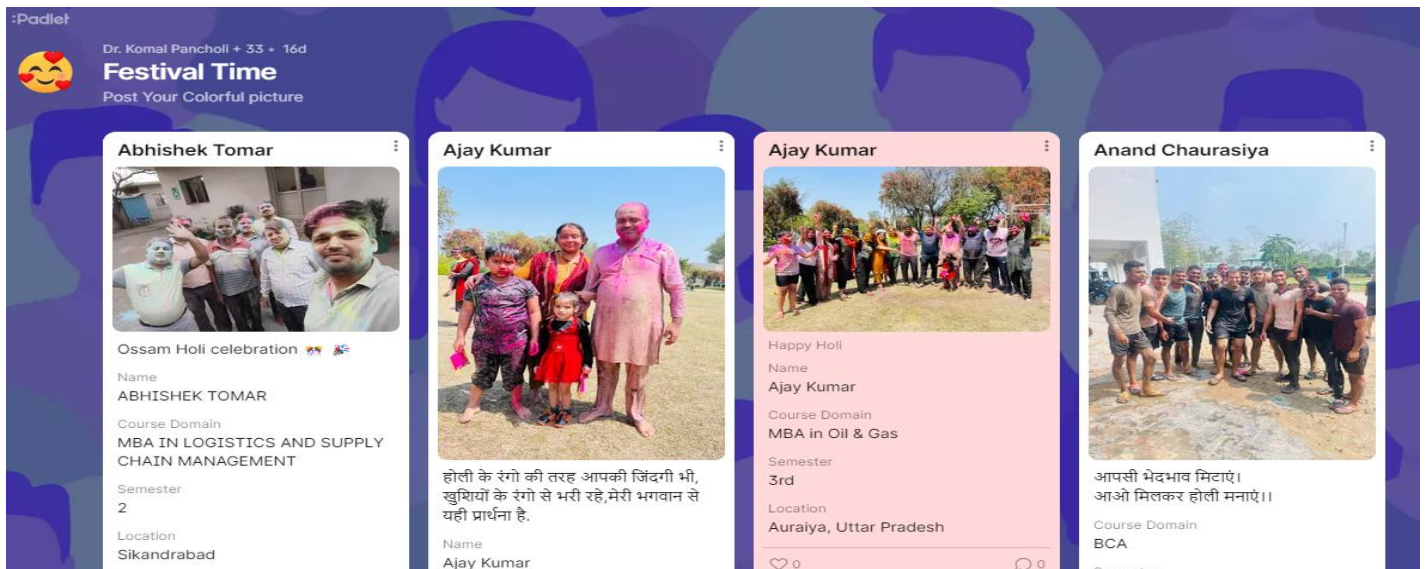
:Padlet

Dr. Komal Pancholi + 33 • 16d

Festival Time

Post Your Colorful picture

Abhishek Tomar

Ossam Holi celebration

Name
ABHISHEK TOMAR

Course Domain
MBA IN LOGISTICS AND SUPPLY CHAIN MANAGEMENT

Semester
2

Location
Sikandrabad

Ajay Kumar

होली के रंगो की तरह आपकी जिंदगी भी, खुशियों के रंगो से भरी रहे,मेरी भगवान से यही प्रार्थना है.

Name
Ajay Kumar

Ajay Kumar

Happy Holi

Name
Ajay Kumar

Course Domain
MBA in Oil & Gas

Semester
3rd

Location
Auraiya, Uttar Pradesh

0

0

Anand Chaurasiya

आपसी भेदभाव मिटाएं।
आओ मिलकर होली मनाएं।।

Course Domain
BCA